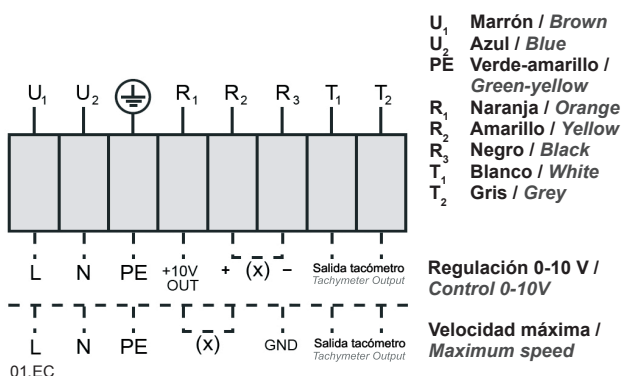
$U_1$ $U_2$ $R_1$ $R_2$ $R_3$ $T_1$ $T_2$

L N PE +10V OUT + (x) – Salida tacómetro Tachymeter Output

L N PE (x) GND Salida tacómetro Tachymeter Output

01.EC

$U_1$ Marrón / Brown
$U_2$ Azul / Blue
PE Verde-amarillo / Green-yellow
$R_1$ Naranja / Orange
$R_2$ Amarillo / Yellow
$R_3$ Negro / Black
$T_1$ Blanco / White
$T_2$ Gris / Grey

Regulación 0-10 V / Control 0-10V

Velocidad máxima / Maximum speed